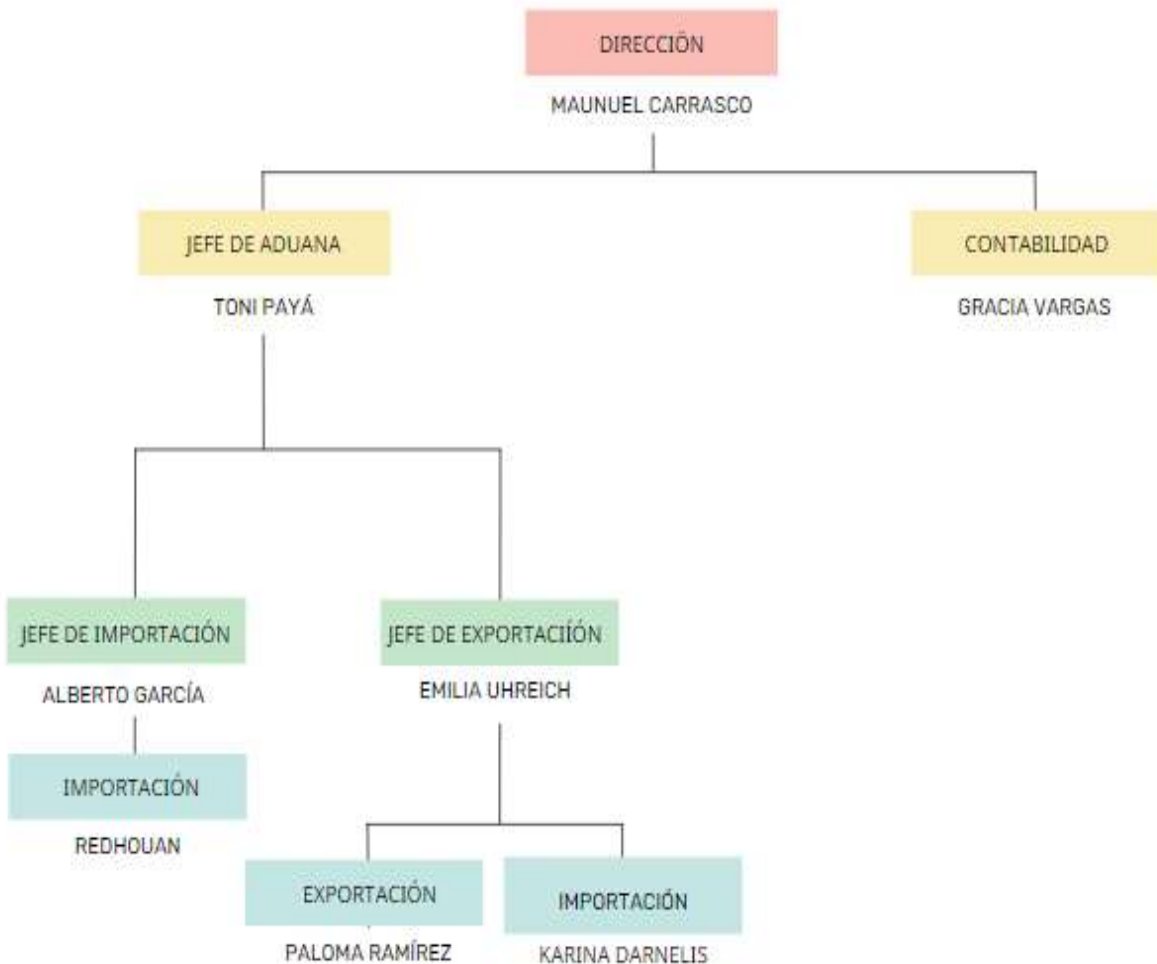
DIRECCIÓN

MAUNUEL CARRASCO

JEFE DE ADUANA

TONI PAYÁ

CONTABILIDAD

GRACIA VARGAS

JEFE DE IMPORTACIÓN

ALBERTO GARCÍA

JEFE DE EXPORTACIÍÓN

EMILIA UHREICH

IMPORTACIÓN

REDHOUAN

EXPORTACIÓN

PALOMA RAMÍREZ

IMPORTACIÓN

KARINA DARNELIS